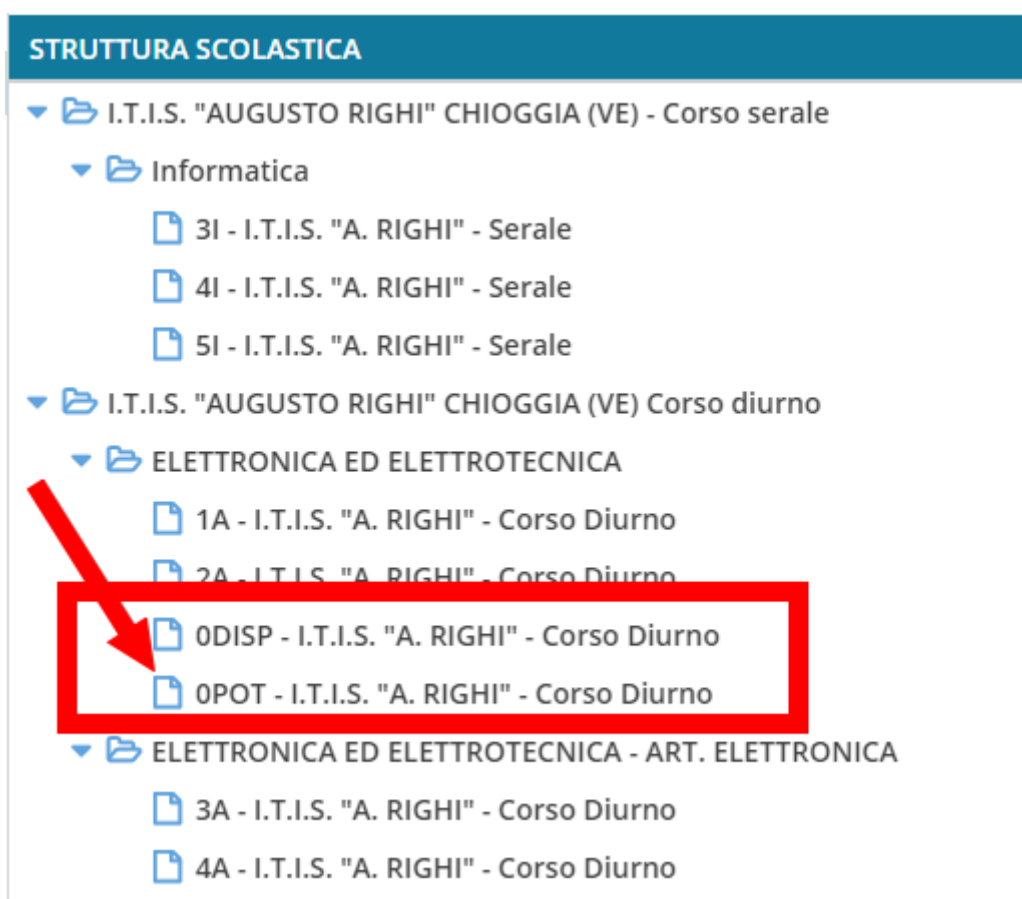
STRUTTURA SCOLASTICA

I.T.I.S. "AUGUSTO RIGHI" CHIOGGIA (VE) - Corso serale

Informatica

3I - I.T.I.S. "A. RIGHI" - Serale

4I - I.T.I.S. "A. RIGHI" - Serale

5I - I.T.I.S. "A. RIGHI" - Serale

I.T.I.S. "AUGUSTO RIGHI" CHIOGGIA (VE) Corso diurno

ELETTRONICA ED ELETTROTECNICA

1A - I.T.I.S. "A. RIGHI" - Corso Diurno

2A - I.T.I.S. "A. RIGHI" - Corso Diurno

0DISP - I.T.I.S. "A. RIGHI" - Corso Diurno

0POT - I.T.I.S. "A. RIGHI" - Corso Diurno

ELETTRONICA ED ELETTROTECNICA - ART. ELETTRONICA

3A - I.T.I.S. "A. RIGHI" - Corso Diurno

4A - I.T.I.S. "A. RIGHI" - Corso Diurno